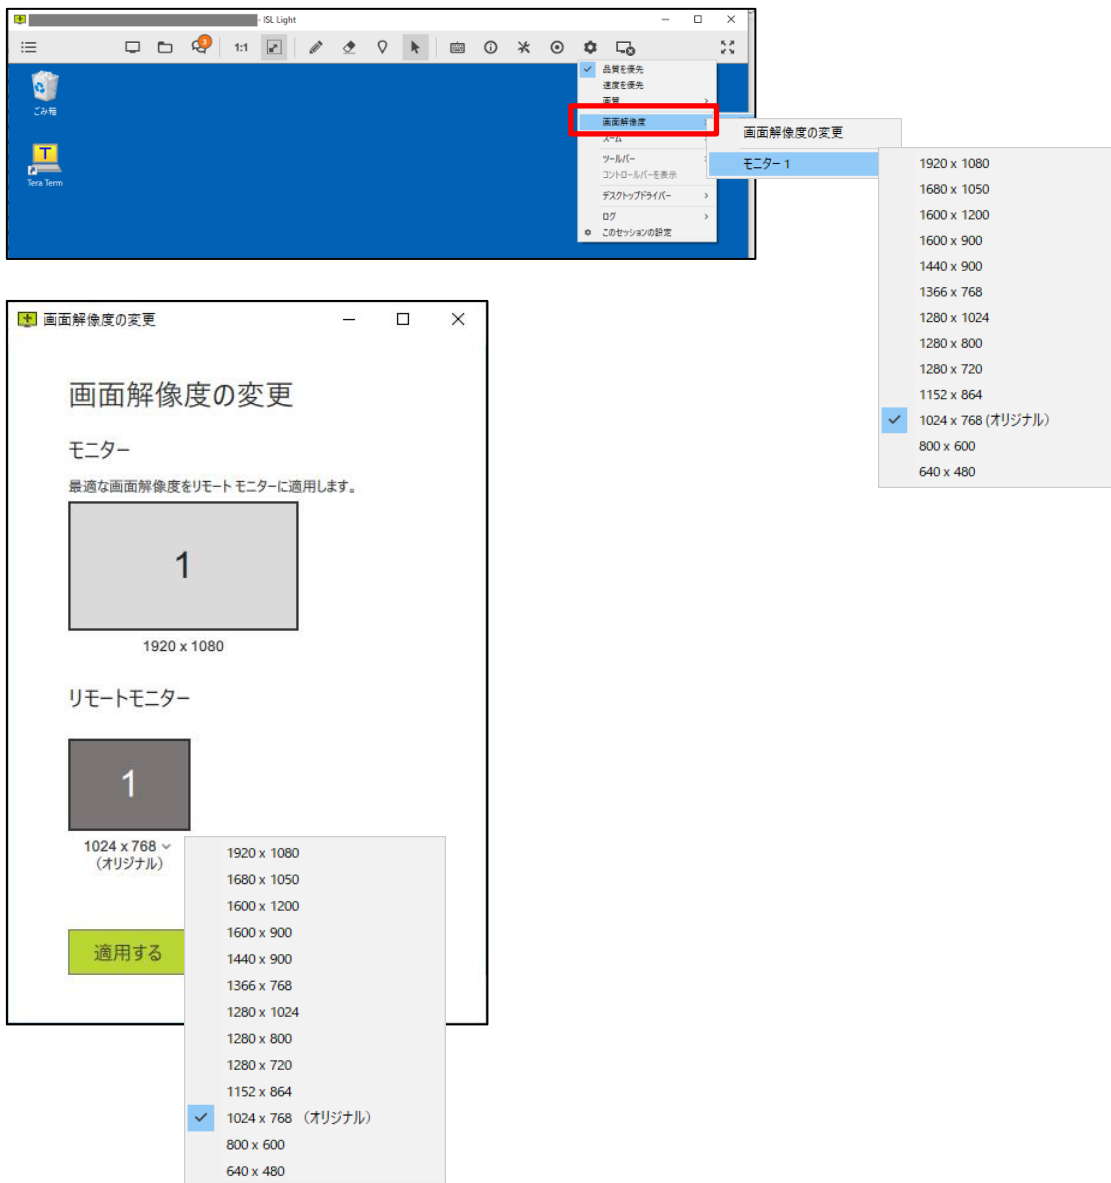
ISL Light

1:1

ごみ箱

Tera Term

品質を優先
速度を優先
画質
画面解像度
ズーム
ツールバー
コントロールバーを表示
デスクトップドライバー
ログ
このセッションの設定

画面解像度の変更
モニター 1

1920 x 1080
1680 x 1050
1600 x 1200
1600 x 900
1440 x 900
1366 x 768
1280 x 1024
1280 x 800
1280 x 720
1152 x 864
1024 x 768 (オリジナル)
800 x 600
640 x 480

画面解像度の変更

画面解像度の変更

モニター

最適な画面解像度をリモート モニターに適用します。

1

1920 x 1080

リモートモニター

1

1024 x 768
(オリジナル)

適用する

1920 x 1080
1680 x 1050
1600 x 1200
1600 x 900
1440 x 900
1366 x 768
1280 x 1024
1280 x 800
1280 x 720
1152 x 864
1024 x 768 (オリジナル)
800 x 600
640 x 480